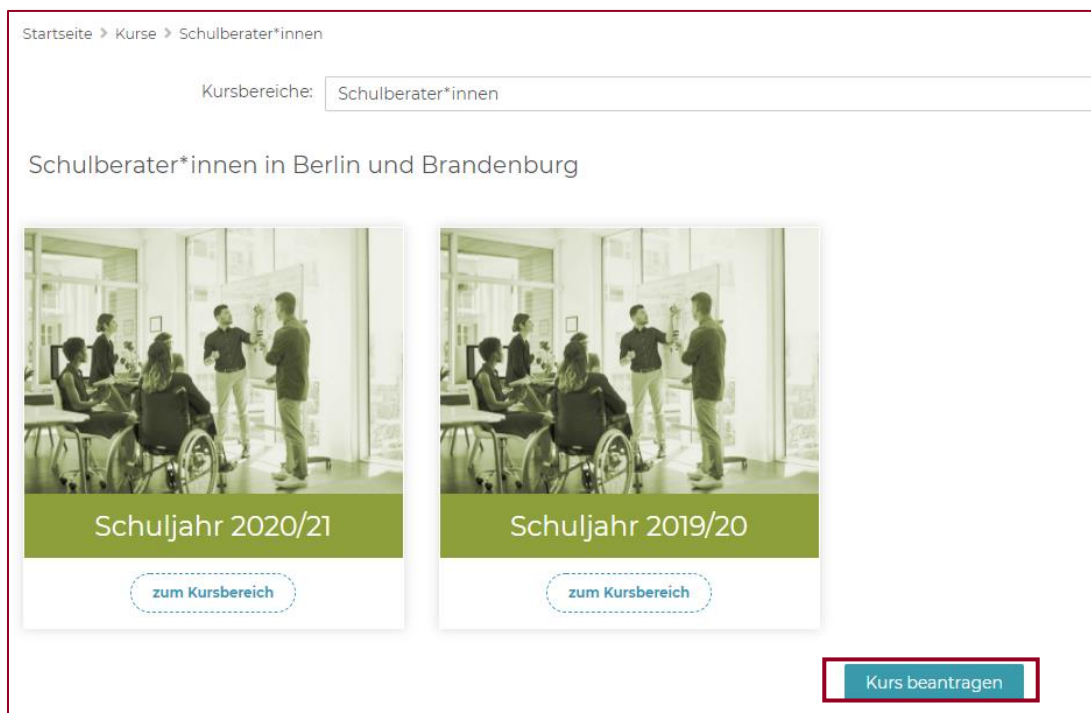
Startseite > Kurse > Schulberater*innen

Kursbereiche: Schulberater*innen

Schulberater*innen in Berlin und Brandenburg

Schuljahr 2020/21

zum Kursbereich

Schuljahr 2019/20

zum Kursbereich

Kurs beantragen